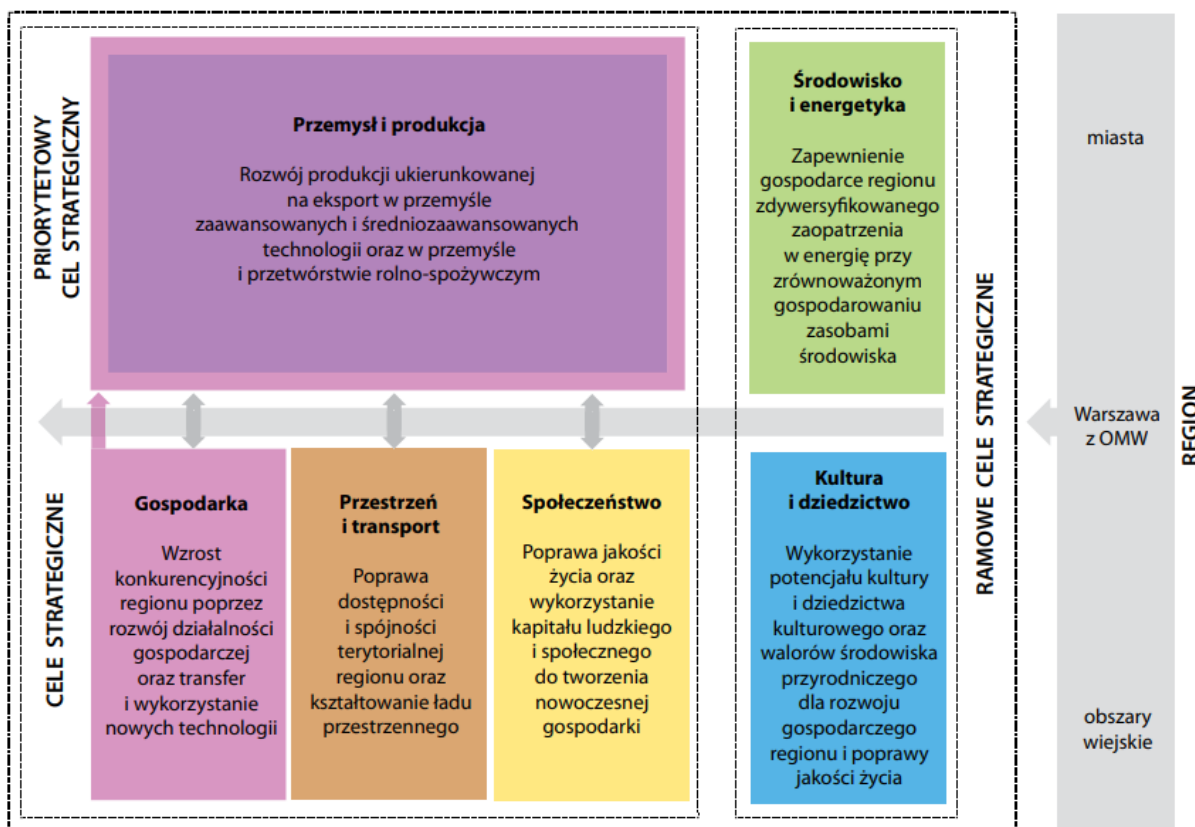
PRIORYTETOWY CEL STRATEGICZNY

Przemysł i produkcja

Rozwój produkcji ukierunkowanej na eksport w przemyśle zaawansowanych i średniozaawansowanych technologii oraz w przemyśle i przetwórstwie rolno-spożywczym

Środowisko i energetyka

Zapewnienie gospodarce regionu zdywersyfikowanego zaopatrzenia w energię przy zrównoważonym gospodarowaniu zasobami środowiska

miasta

Warszawa z OMW

obszary wiejskie

REGION

CELE STRATEGICZNE

Gospodarka

Wzrost konkurencyjności regionu poprzez rozwój działalności gospodarczej oraz transfer i wykorzystanie nowych technologii

Przestrzeń i transport

Poprawa dostępności i spójności terytorialnej regionu oraz kształtowanie ładu przestrzennego

Społeczeństwo

Poprawa jakości życia oraz wykorzystanie kapitału ludzkiego i społecznego do tworzenia nowoczesnej gospodarki

RAMOWE CELE STRATEGICZNE

Kultura i dziedzictwo

Wykorzystanie potencjału kultury i dziedzictwa kulturowego oraz walorów środowiska przyrodniczego dla rozwoju gospodarczego regionu i poprawy jakości życia